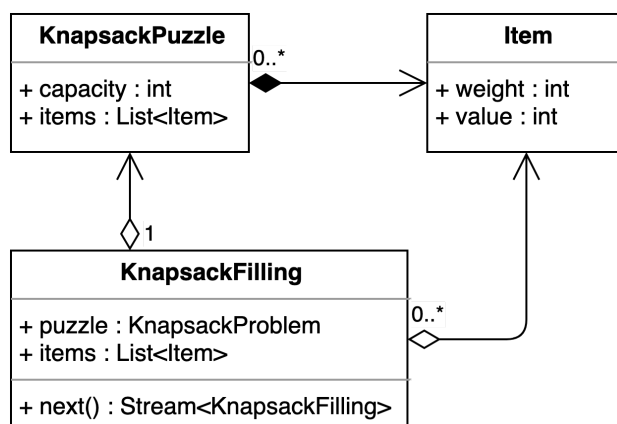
KnapsackPuzzle

+ capacity : int
+ items : List<Item>

0..*

Item

+ weight : int
+ value : int

1

KnapsackFilling

+ puzzle : KnapsackProblem
+ items : List<Item>

0..*

+ next() : Stream<KnapsackFilling>